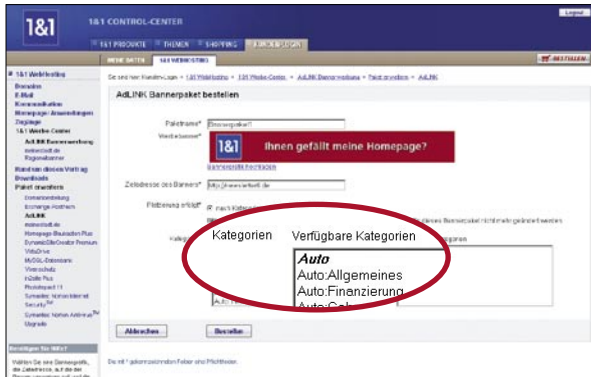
1&1

1&1 CONTROL-CENTER

Logout

1&1 PRODUKTE THEMEN SHOPPING KUNDEN-LOGIN

MEINE DATEN 1&1 WEBHOSTING

BESTELLEN

Sie sind hier: Kunden-Login > 1&1 Webhosting > 1&1 Werbe-Center > AdLINK Bannerwerbung > Paket erweitern > AdLINK

» 1&1 Webhosting
Domains
E-Mail
Kommunikation
Homepage-Anwendungen
Zugänge
1&1 Werbe Center
AdLINK Bannerwerbung
meinestadt.de Regionalbanner
Rund um diesen Vertrag
Downloads
Paket erweitern
Domainbestellung
Homepage-Postfach
AdLINK
meinestadt.de
Homepage-Baukasten Plus
DynamicSiteCreator Premium
WebDrive
MySQL-Datenbank
Videoschutz
fiSuite Plus
Photoimpact 11
Symantec Norton Internet Security
Symantec Norton Antivirus
Upgrade

Benötigen Sie Hilfe?

Wählen Sie eine Bannergröße, die Zieladresse, auf die der Banner verweisen soll und die

AdLINK Bannerpaket bestellen

Paketname* Bannerpaket1

Werbebanner* 1&1 Ihnen gefällt meine Homepage?

Bannergröße festlegen

Zieladresse des Banners* http://meinestadt.de

Platzierung erfolgt* nach Kategorien

dieses Bannerpaket nicht mehr geändert werden

Kategorien Verfügbare Kategorien

Auto
Auto:Allgemeines
Auto:Finanzierung
Auto:Geb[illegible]

Abbrechen Bestellen

Die mit * gekennzeichneten Felder sind Pflichtfelder.